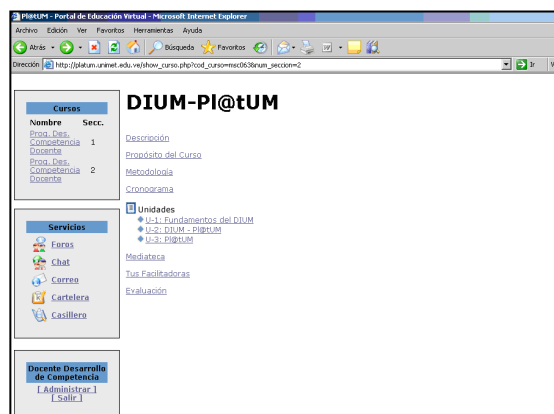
Pl@tUM - Portal de Educación Virtual - Microsoft Internet Explorer

Archivo Edición Ver Favoritos Herramientas Ayuda

Atrás Búsqueda Favoritos

Dirección http://platum.unimet.edu.ve/show_curso.php?cod_curso=msc0638num_seccion=2 Ir

Cursos

| Nombre | Secc. |
|---|---|
| Prog. Des. Competencia Docente | 1 |
| Prog. Des. Competencia Docente | 2 |

Servicios

Foros

Chat

Correo

Cartelera

Casillero

Docente Desarrollo de Competencia

[ Administrar ]

[ Salir ]

DIUM-Pl@tUM

Descripción

Propósito del Curso

Metodología

Cronograma

Unidades

U-1: Fundamentos del DIUM

U-2: DIUM - Pl@tUM

U-3: Pl@tUM

Mediateca

Tus Facilitadoras

Evaluación